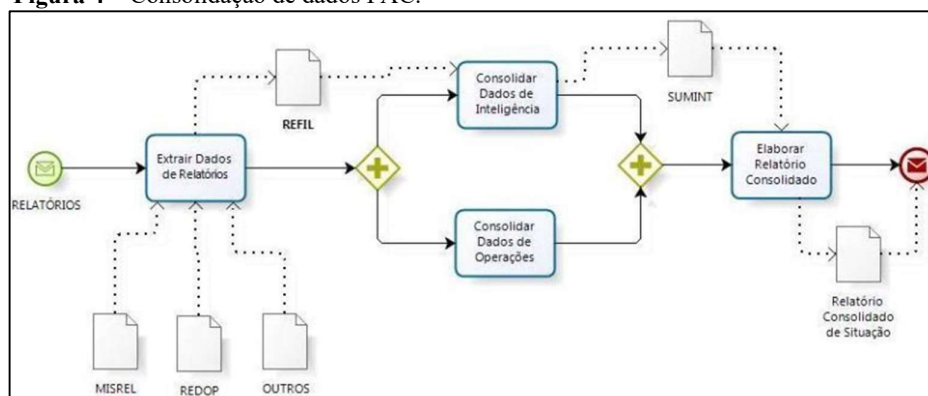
Figura 4 – Consolidação de dados PAC.

RELATÓRIOS

Extrair Dados de Relatórios

REFIL

Consolidar Dados de Inteligência

SUMINT

Consolidar Dados de Operações

Elaborar Relatório Consolidado

Relatório Consolidado de Situação

MISREL

REDOP

OUTROS